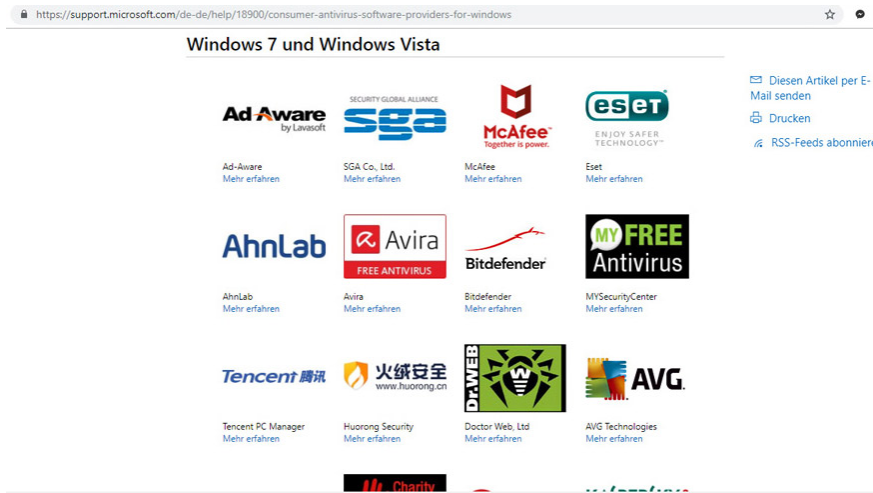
https://support.microsoft.com/de-de/help/18900/consumer-antivirus-software-providers-for-windows

Windows 7 und Windows Vista

Diesen Artikel per E-Mail senden

Drucken

RSS-Feeds abonnieren

Ad Aware by Lavasoft
Ad-Aware
Mehr erfahren

SECURITY GLOBAL ALLIANCE sga
SGA Co., Ltd.
Mehr erfahren

McAfee Together is power.
McAfee
Mehr erfahren

eset ENJOY SAFER TECHNOLOGY
Eset
Mehr erfahren

AhnLab
AhnLab
Mehr erfahren

Avira FREE ANTIVIRUS
Avira
Mehr erfahren

Bitdefender
Bitdefender
Mehr erfahren

MY FREE Antivirus
MYSecurityCenter
Mehr erfahren

Tencent 腾讯
Tencent PC Manager
Mehr erfahren

火绒安全 www.huorong.cn
Huorong Security
Mehr erfahren

Dr.WEB
Doctor Web, Ltd
Mehr erfahren

AVG.
AVG Technologies
Mehr erfahren

Charity
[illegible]